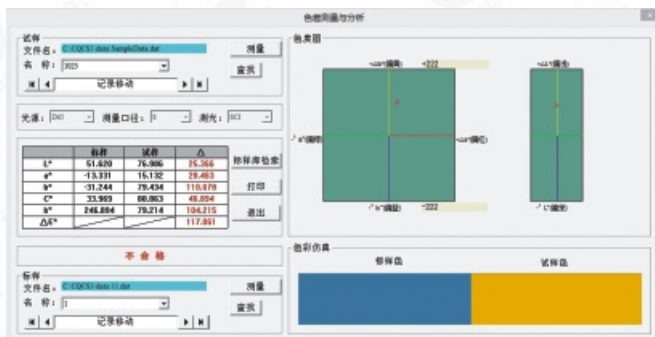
色差测量与分析

试样
文件名：C:\CQCS3\data\SampleData.dat
名 称：103
测量
查找
记录移动

光源：D65 测量口径：8 测元：SCI

| | 标样 | 试样 | △ |
|---|---|---|---|
| L* | 51.620 | 76.986 | 25.366 |
| a* | -13.331 | 15.132 | 28.463 |
| b* | -31.244 | 79.434 | 110.678 |
| C* | 33.969 | 80.863 | 46.894 |
| h° | 246.894 | 79.214 | 104.215 |
| △E* | | | 117.861 |

标样库检索
打印
退出

不 合 格

标样
文件名：C:\CQCS3\data\11.dat
名 称：1
测量
查找
记录移动

色度图
+a*(偏红) +222
-a*(偏绿)
+b*(偏黄)
-b*(偏蓝) -222
+L*(偏亮)
-L*(偏暗)

色彩仿真
标样色
试样色